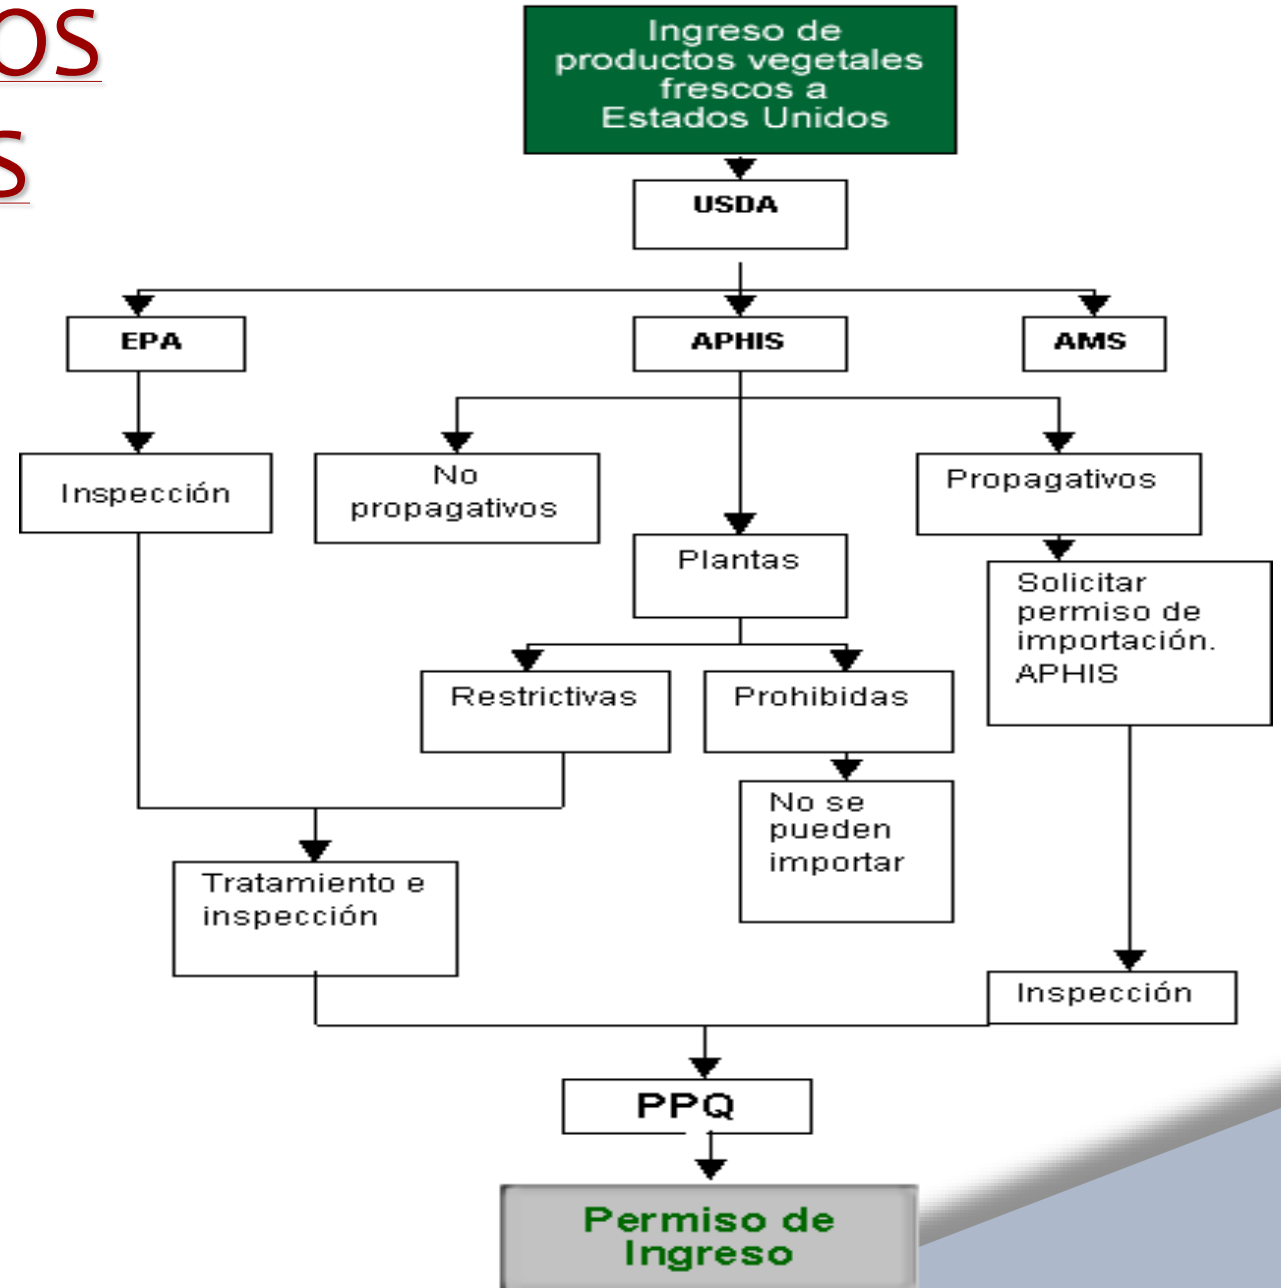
os
s

Ingreso de productos vegetales frescos a Estados Unidos

USDA

EPA

APHIS

AMS

Inspección

No propagativos

Propagativos

Plantas

Solicitar permiso de importación. APHIS

Restrictivas

Prohibidas

No se pueden importar

Tratamiento e inspección

Inspección

PPQ

Permiso de Ingreso